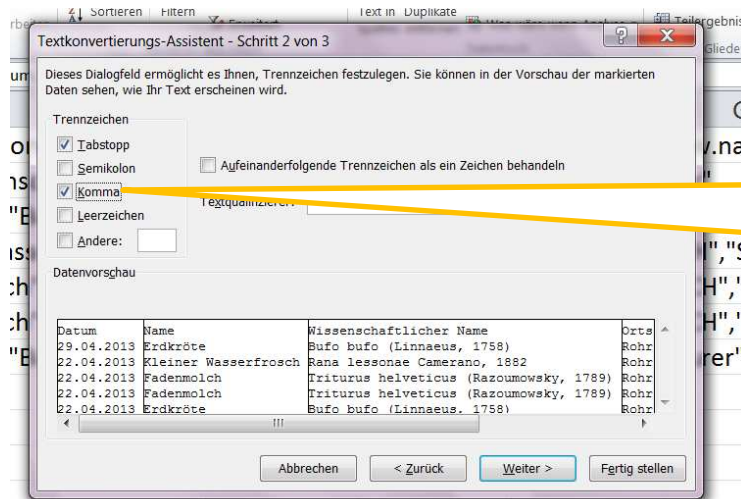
Sortieren Filtern Text in Duplikate Teilergebnis Gliede

Textkonvertierungs-Assistent - Schritt 2 von 3

Dieses Dialogfeld ermöglicht es Ihnen, Trennzeichen festzulegen. Sie können in der Vorschau der markierten Daten sehen, wie Ihr Text erscheinen wird.

Trennzeichen

Tabstopp

Semikolon

Komma

Leerzeichen

Andere:

Aufeinanderfolgende Trennzeichen als ein Zeichen behandeln

Textqualifizierer:

Datenvorschau

| Datum | Name | Wissenschaftlicher Name | Orts |
|---|---|---|---|
| 29.04.2013 | Erdkröte | Bufo bufo (Linnaeus, 1758) | Rohr |
| 22.04.2013 | Kleiner Wasserfrosch | Rana lessonae Camerano, 1882 | Rohr |
| 22.04.2013 | Fadenmolch | Triturus helveticus (Razoumowsky, 1789) | Rohr |
| 22.04.2013 | Fadenmolch | Triturus helveticus (Razoumowsky, 1789) | Rohr |
| 22.04.2013 | Erdkröte | Bufo bufo (Linnaeus, 1758) | Rohr |

Abbrechen

< Zurück

Weiter >

Fertig stellen